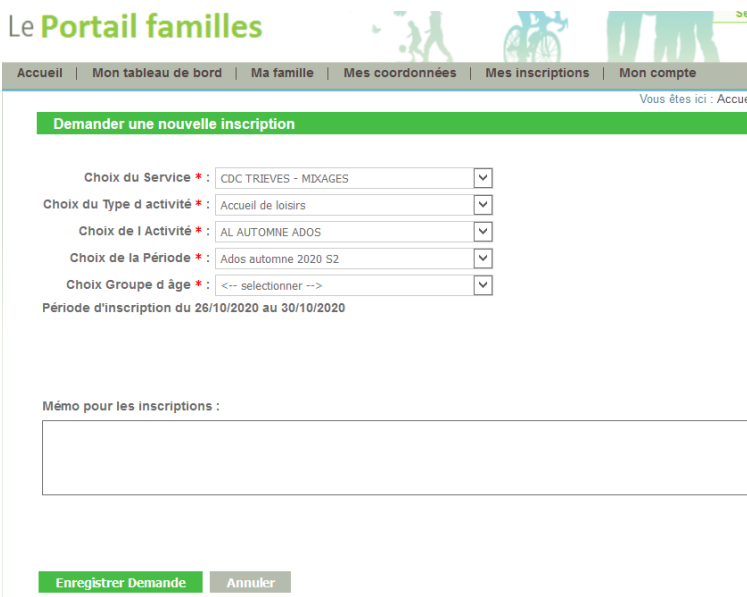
Le Portail familles

Se

Accueil | Mon tableau de bord | Ma famille | Mes coordonnées | Mes inscriptions | Mon compte

Vous êtes ici : Accue

Demander une nouvelle inscription

Choix du Service * : CDC TRIEVES - MIXAGES

Choix du Type d activité * : Accueil de loisirs

Choix de l Activité * : AL AUTOMNE ADOS

Choix de la Période * : Ados automne 2020 S2

Choix Groupe d âge * : <-- selectionner -->

Période d'inscription du 26/10/2020 au 30/10/2020

Mémo pour les inscriptions :

Enregistrer Demande

Annuler